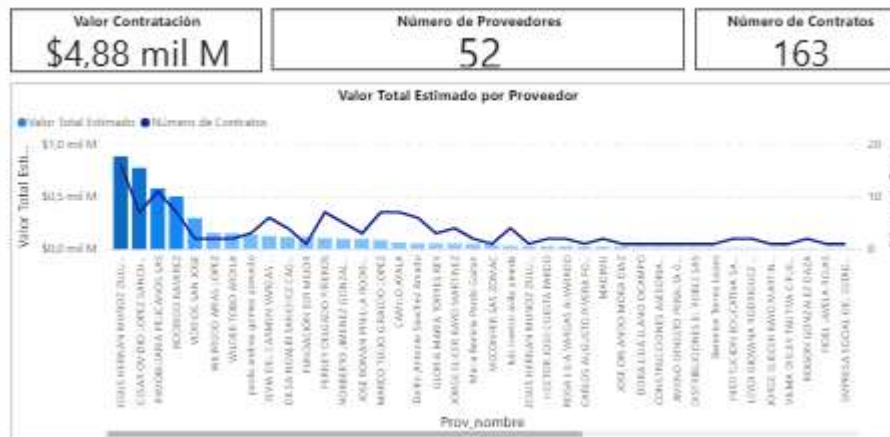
Valor Contratación
$4,88 mil M

Número de Proveedores
52

Número de Contratos
163

Valor Total Estimado por Proveedor

Valor Total Estimado ● Número de Contratos

$1,0 mil M
$0,5 mil M
$0,0 mil M

Valor Total Esti...

20
10
0

JESUS HERNAN MUÑOZ ZUL...
CESAR OVIDIO LOPEZ SANCH...
INMOBILIARIA PELICANOS SAS
RODRIGO RAMIREZ
VIDES DE SAN JOSE
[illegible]
WILDER TOBO ARDILA
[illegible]
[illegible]
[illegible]
FUNDACION SER MEJOR
FERNEY DELGADO PRIETO
NORBERTO JIMENEZ GONZAL...
JOSE ROMAN PINILLA ROCH...
MARCO TULIO GIRALDO LOPEZ
CAMILO AYALA
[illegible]
GLORIA MARIA TORRES REY
JORGE ELIECER BAYO MARTINEZ
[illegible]
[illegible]
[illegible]
JESUS HERNAN MUÑOZ ZUL...
HECTOR JULIO CUESTA PAREJO
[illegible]
CARLOS AUGUSTO RIVERA RO...
MAKING
JOSE ORLANDO MORA DIAZ
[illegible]
CONSTRUCCIONES ASESORIA...
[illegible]
DISTRIBUCIONES EL TOBILLE SAS
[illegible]
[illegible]
LYDA GIOVANNA RODRIGUEZ
JORGE ELIECER BAYO MARTIN...
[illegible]
RAMON GONZALEZ CAZA
FIDEL ANTELA ROJAS
EMPRESA SOCIAL DEL ESTAD...

Prov_nombre